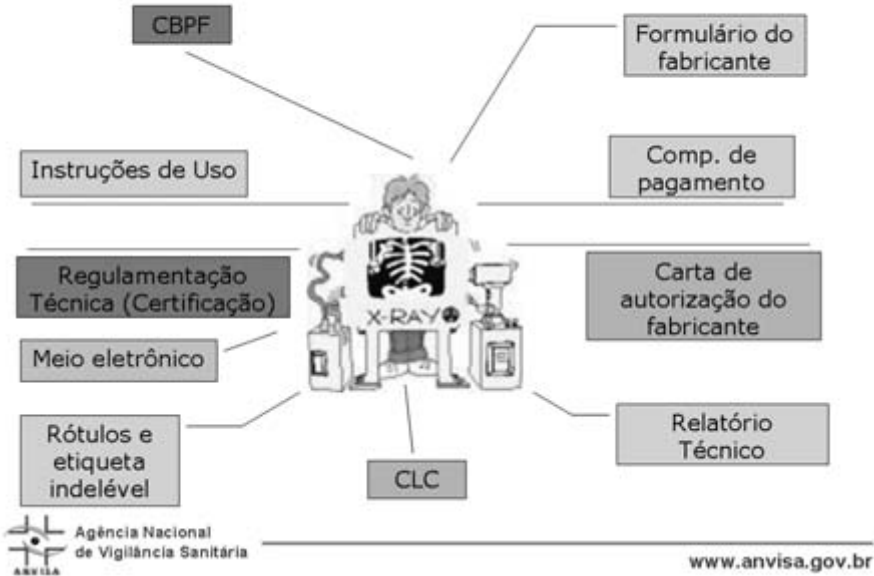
CBPF

Formulário do fabricante

Instruções de Uso

Comp. de pagamento

Regulamentação Técnica (Certificação)

Carta de autorização do fabricante

X-RAY

Meio eletrônico

Rótulos e etiqueta indelével

CLC

Relatório Técnico

ANVISA

Agência Nacional de Vigilância Sanitária

www.anvisa.gov.br